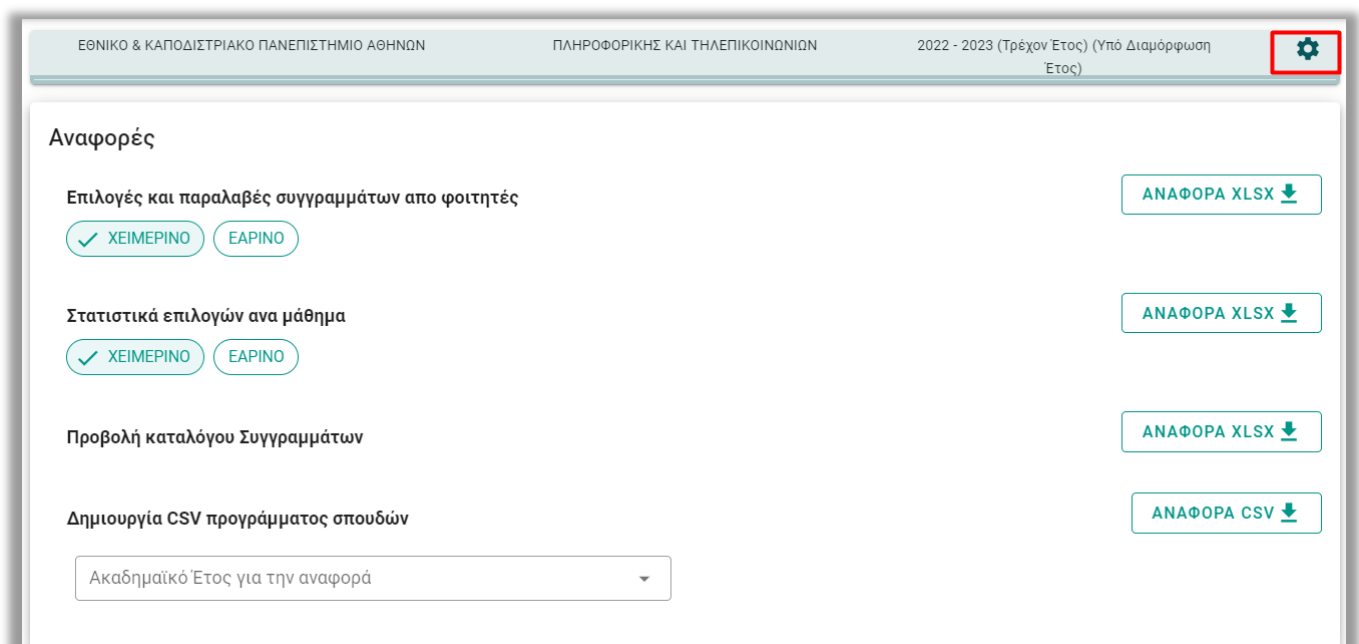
ΕΘΝΙΚΟ & ΚΑΠΟΔΙΣΤΡΙΑΚΟ ΠΑΝΕΠΙΣΤΗΜΙΟ ΑΘΗΝΩΝ

ΠΛΗΡΟΦΟΡΙΚΗΣ ΚΑΙ ΤΗΛΕΠΙΚΟΙΝΩΝΙΩΝ

2022 - 2023 (Τρέχον Έτος) (Υπό Διαμόρφωση Έτος)

Αναφορές

Επιλογές και παραλαβές συγγραμμάτων απο φοιτητές

ΑΝΑΦΟΡΑ XLSX

ΧΕΙΜΕΡΙΝΟ ΕΑΡΙΝΟ

Στατιστικά επιλογών ανα μάθημα

ΑΝΑΦΟΡΑ XLSX

ΧΕΙΜΕΡΙΝΟ ΕΑΡΙΝΟ

Προβολή καταλόγου Συγγραμμάτων

ΑΝΑΦΟΡΑ XLSX

Δημιουργία CSV προγράμματος σπουδών

ΑΝΑΦΟΡΑ CSV

Ακαδημαϊκό Έτος για την αναφορά